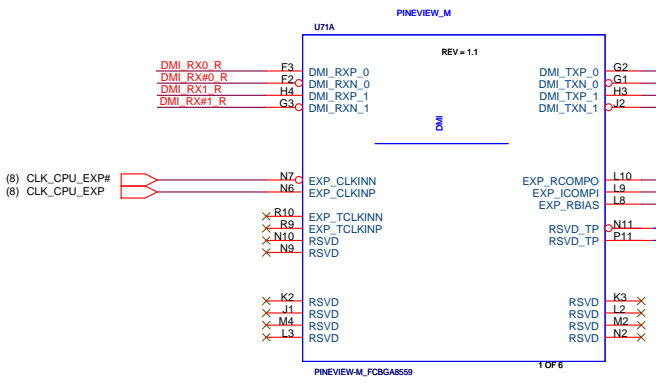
PINEVIEW_M

U71A

REV = 1.1

DMI_RX0_R
DMI_RX#0_R
DMI_RX1_R
DMI_RX#1_R

F3 DMI_RXP_0
F2 DMI_RXN_0
H4 DMI_RXP_1
G3 DMI_RXN_1

DMI_TXP_0 G2
DMI_TXN_0 G1
DMI_TXP_1 H3
DMI_TXN_1 J2

DMI

(8) CLK_CPU_EXP#
(8) CLK_CPU_EXP

N7 EXP_CLKINN
N6 EXP_CLKINP

EXP_RCOMPO L10
EXP_ICOMPI L9
EXP_RBIAS L8

R10 EXP_TCLKINN
R9 EXP_TCLKINP
N10 RSVD
N9 RSVD

RSVD_TP N11
RSVD_TP P11

K2 RSVD
J1 RSVD
L4 RSVD
L3 RSVD

RSVD K3
RSVD L2
RSVD M2
RSVD N2

PINEVIEW-M_FCBGA8559

1 OF 6